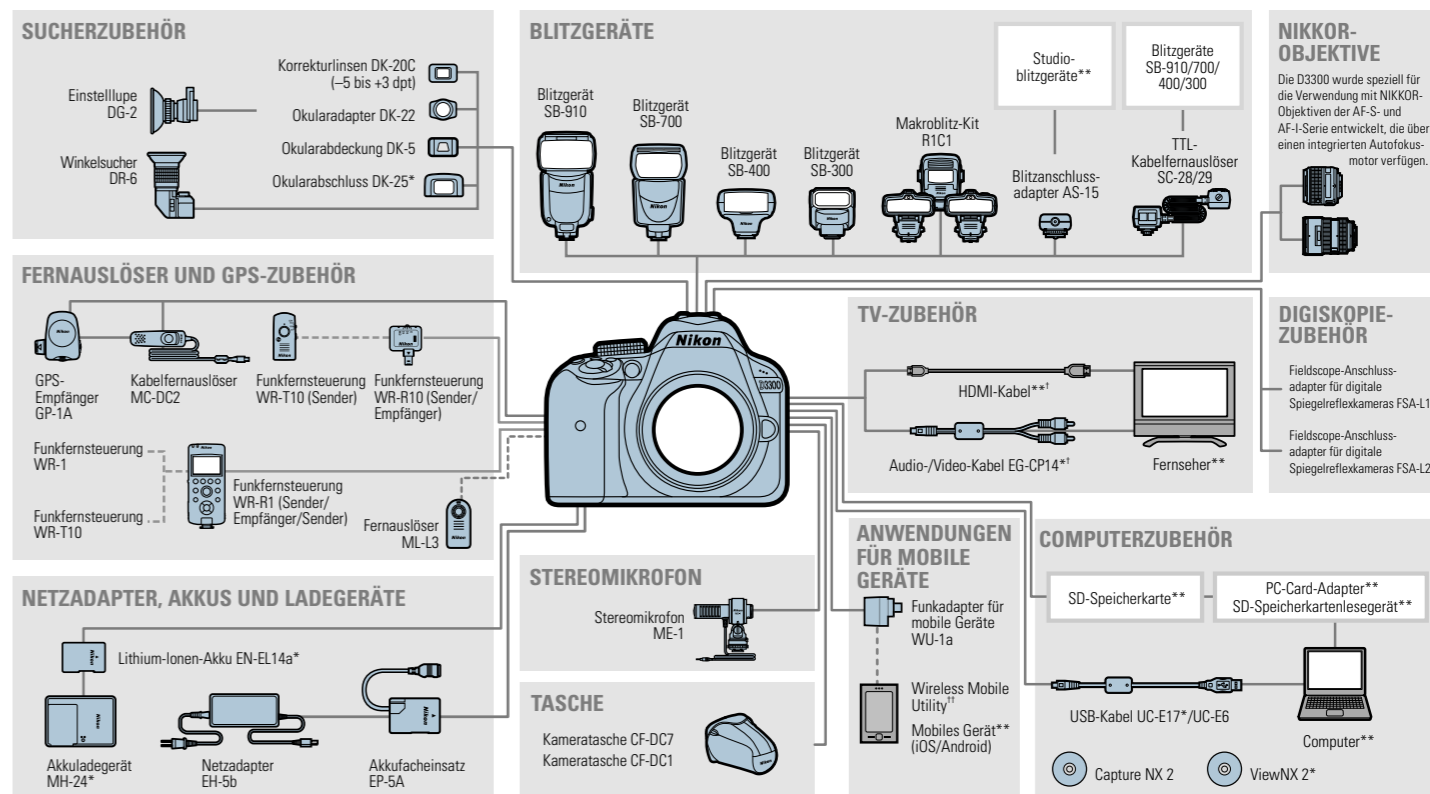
SUCHERZUBEHÖR

Einstelllupe DG-2

Winkelsucher DR-6

Korrekturlinsen DK-20C (–5 bis +3 dpt)

Okularadapter DK-22

Okularabdeckung DK-5

Okularabschluss DK-25*

BLITZGERÄTE

Blitzgerät SB-910

Blitzgerät SB-700

Blitzgerät SB-400

Blitzgerät SB-300

Makroblitz-Kit R1C1

Studio-blitzgeräte**

Blitzanschluss-adapter AS-15

Blitzgeräte SB-910/700/400/300

TTL-Kabelfernauslöser SC-28/29

NIKKOR-OBJEKTIVE

Die D3300 wurde speziell für die Verwendung mit NIKKOR-Objektiven der AF-S- und AF-I-Serie entwickelt, die über einen integrierten Autofokusmotor verfügen.

FERNAUSLÖSER UND GPS-ZUBEHÖR

GPS-Empfänger GP-1A

Kabelfernauslöser MC-DC2

Funkfernsteuerung WR-T10 (Sender)

Funkfernsteuerung WR-R10 (Sender/Empfänger)

Funkfernsteuerung WR-1

Funkfernsteuerung WR-T10

Funkfernsteuerung WR-R1 (Sender/Empfänger/Sender)

Fernauslöser ML-L3

Nikon

D3300

TV-ZUBEHÖR

HDMI-Kabel**†

Audio-/Video-Kabel EG-CP14*†

Fernseher**

DIGISKOPIE-ZUBEHÖR

Fieldscope-Anschluss-adapter für digitale Spiegelreflexkameras FSA-L1

Fieldscope-Anschluss-adapter für digitale Spiegelreflexkameras FSA-L2

NETZADAPTER, AKKUS UND LADEGERÄTE

Lithium-Ionen-Akku EN-EL14a*

Akkuladegerät MH-24*

Netzadapter EH-5b

Akkufacheinsatz EP-5A

STEREOMIKROFON

Stereomikrofon ME-1

TASCHE

Kameratasche CF-DC7
Kameratasche CF-DC1

ANWENDUNGEN FÜR MOBILE GERÄTE

Funkadapter für mobile Geräte WU-1a

Wireless Mobile Utility††

Mobiles Gerät** (iOS/Android)

COMPUTERZUBEHÖR

SD-Speicherkarte**

PC-Card-Adapter**
SD-Speicherkartenlesegerät**

USB-Kabel UC-E17*/UC-E6

Computer**

Capture NX 2

ViewNX 2*